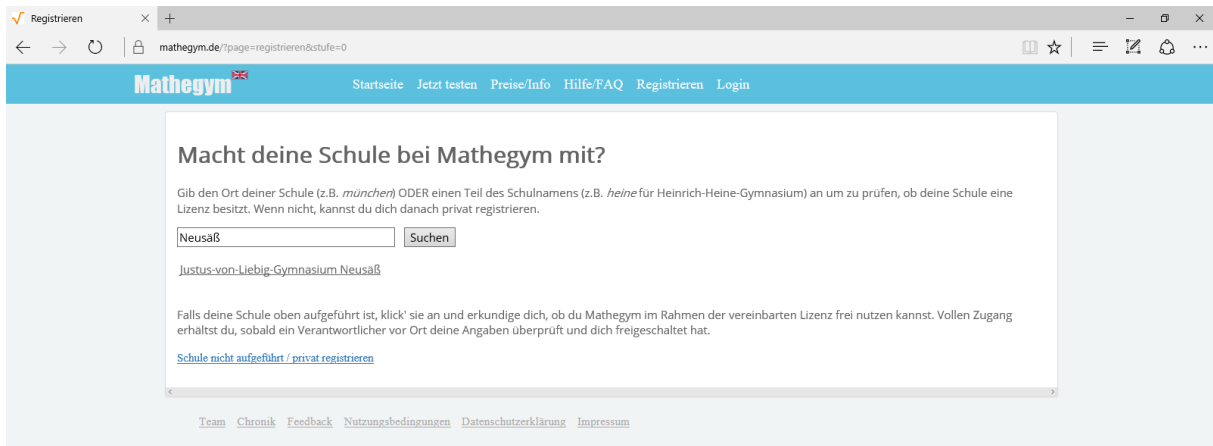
Registrieren

mathegym.de/?page=registrieren&stufe=0

Mathegym

Startseite Jetzt testen Preise/Info Hilfe/FAQ Registrieren Login

Macht deine Schule bei Mathegym mit?

Gib den Ort deiner Schule (z.B. *münchen*) ODER einen Teil des Schulnamens (z.B. *heine* für Heinrich-Heine-Gymnasium) an um zu prüfen, ob deine Schule eine Lizenz besitzt. Wenn nicht, kannst du dich danach privat registrieren.

Neusäß

Suchen

Justus-von-Liebig-Gymnasium Neusäß

Falls deine Schule oben aufgeführt ist, klick' sie an und erkundige dich, ob du Mathegym im Rahmen der vereinbarten Lizenz frei nutzen kannst. Vollen Zugang erhältst du, sobald ein Verantwortlicher vor Ort deine Angaben überprüft und dich freigeschaltet hat.

Schule nicht aufgeführt / privat registrieren

Team Chronik Feedback Nutzungsbedingungen Datenschutzerklärung Impressum